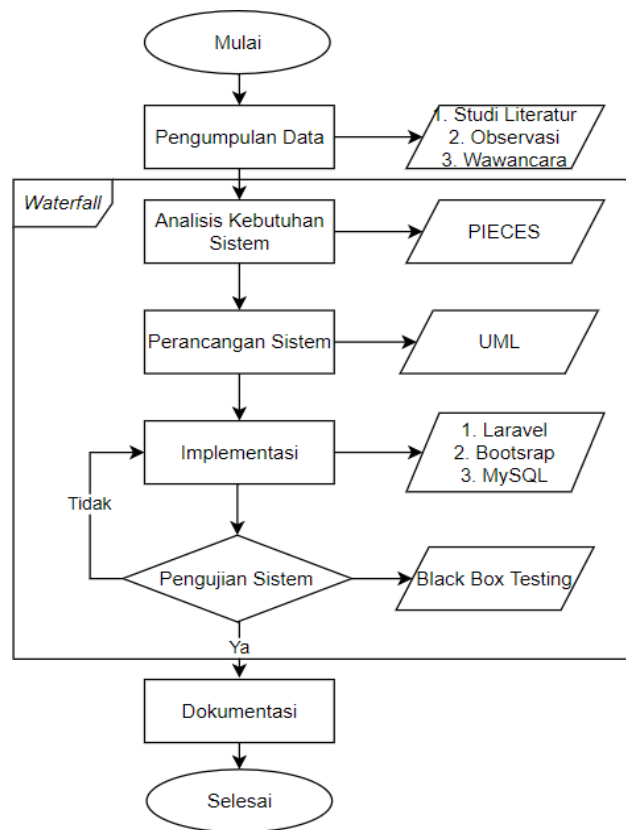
Mulai

Pengumpulan Data

1. Studi Literatur
2. Observasi
3. Wawancara

Waterfall

Analisis Kebutuhan Sistem

PIECES

Perancangan Sistem

UML

Implementasi

1. Laravel
2. Bootsrap
3. MySQL

Tidak

Pengujian Sistem

Black Box Testing

Ya

Dokumentasi

Selesai